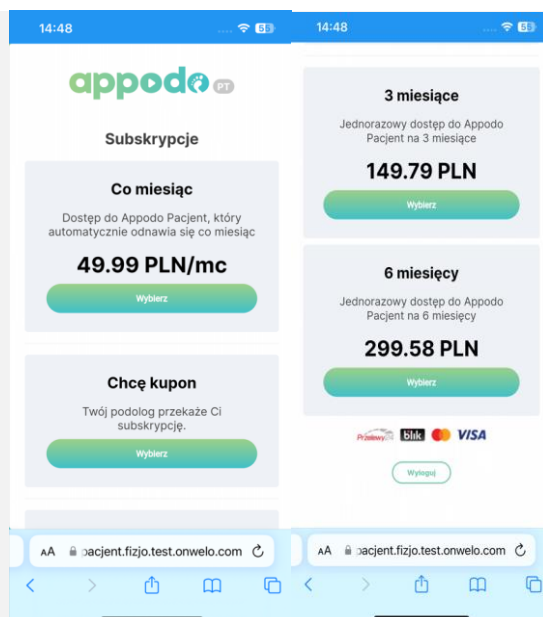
14:48

appodo PT

Subskrypcje

Co miesiąc

Dostęp do Appodo Pacjent, który automatycznie odnawia się co miesiąc

49.99 PLN/mc

Wybierz

Chcę kupon

Twój podolog przekaże Ci subskrypcję.

Wybierz

AA pacjent.fizjo.test.onwelo.com

14:48

3 miesiące

Jednorazowy dostęp do Appodo Pacjent na 3 miesiące

149.79 PLN

Wybierz

6 miesięcy

Jednorazowy dostęp do Appodo Pacjent na 6 miesięcy

299.58 PLN

Wybierz

Przelewy24 blik VISA

Wyloguj

AA pacjent.fizjo.test.onwelo.com